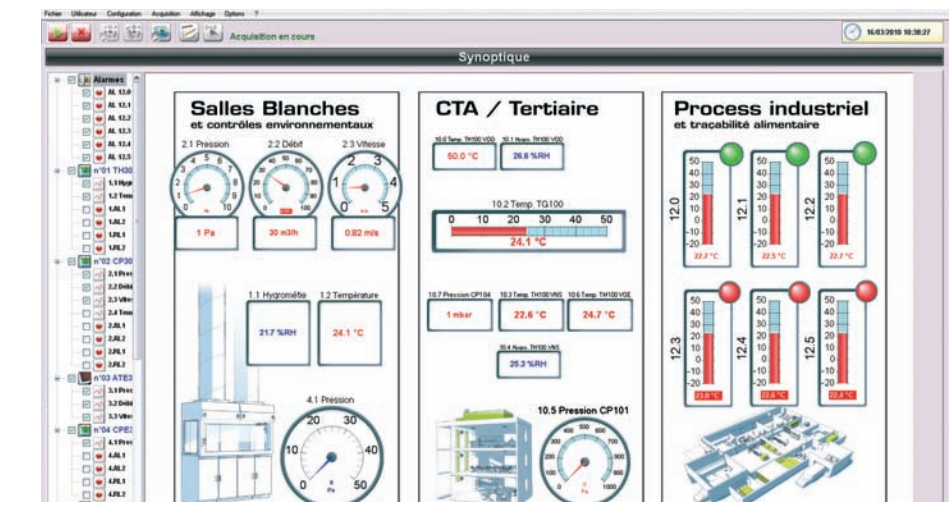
Fichier Utilisateur Configuration Acquisition Affichage Options ?

Acquisition en cours

16/03/2010 10:38:27

Synoptique

Alarmes
AL 12.0
AL 12.1
AL 12.2
AL 12.3
AL 12.4
AL 12.5
n°01 TH30
1.1 Hygr
1.2 Temp
1.AL1
1.AL2
1.AL1
1.AL2
n°02 CP30
2.1 Pres
2.2 Débi
2.3 Vite
2.4 Temp
2.AL1
2.AL2
2.AL1
2.AL2
n°03 ATE3
3.1 Pres
3.2 Débi
3.3 Vite
n°04 CPE3
4.1 Pres
4.AL1
4.AL2
4.AL1
4.AL2

Salles Blanches
et contrôles environnementaux

2.1 Pression
0 1 2 3 4 5 6 7 8 9 10
1 Pa

2.2 Débit
0 20 40 60 80 100
30 m3/h

2.3 Vitesse
0 1 2 3 4 5
0.82 m/s

1.1 Hygrométrie
21.7 %RH

1.2 Température
24.1 °C

4.1 Pression
0 10 20 30 40 50
Pa

CTA / Tertiaire

10.0 Temp. TH100 VDD
50.0 °C

10.1 Hygro. TH100 VDD
26.6 %RH

10.2 Temp. TG100
0 10 20 30 40 50
24.1 °C

10.7 Pression CP104
1 mbar

10.3 Temp. TH100 VNS
22.6 °C

10.6 Temp. TH100 VOE
24.7 °C

10.4 Hygro. TH100 VNS
25.3 %RH

10.5 Pression CP101
0 100 200 300 400 500 600 700 800 900 1000
Pa

Process industriel
et traçabilité alimentaire

12.0
50 40 30 20 10 0 -10 -20
22.7 °C

12.1
50 40 30 20 10 0 -10 -20
22.5 °C

12.2
50 40 30 20 10 0 -10 -20
22.7 °C

12.3
50 40 30 20 10 0 -10 -20
23.8 °C

12.4
50 40 30 20 10 0 -10 -20
22.6 °C

12.5
50 40 30 20 10 0 -10 -20
22.6 °C